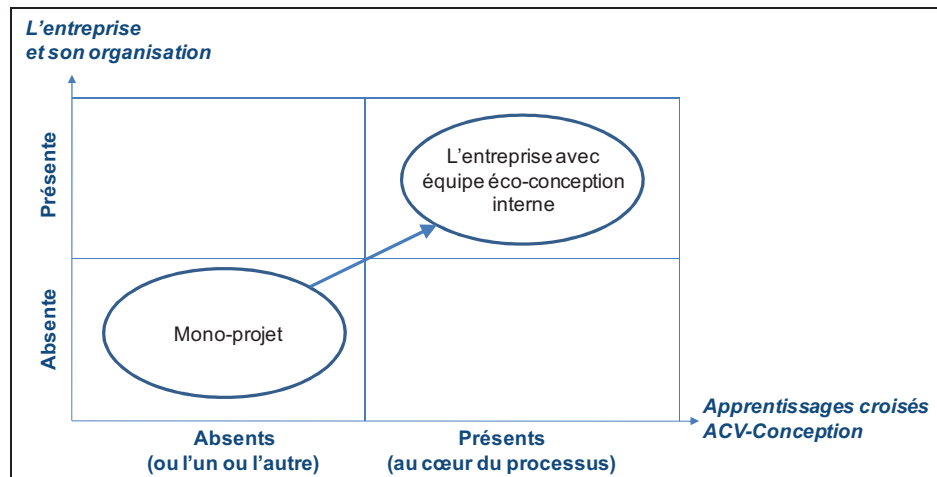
L'entreprise et son organisation

Présente

Absente

L'entreprise avec équipe éco-conception interne

Mono-projet

Apprentissages croisés ACV-Conception

Absents (ou l'un ou l'autre)

Présents (au cœur du processus)